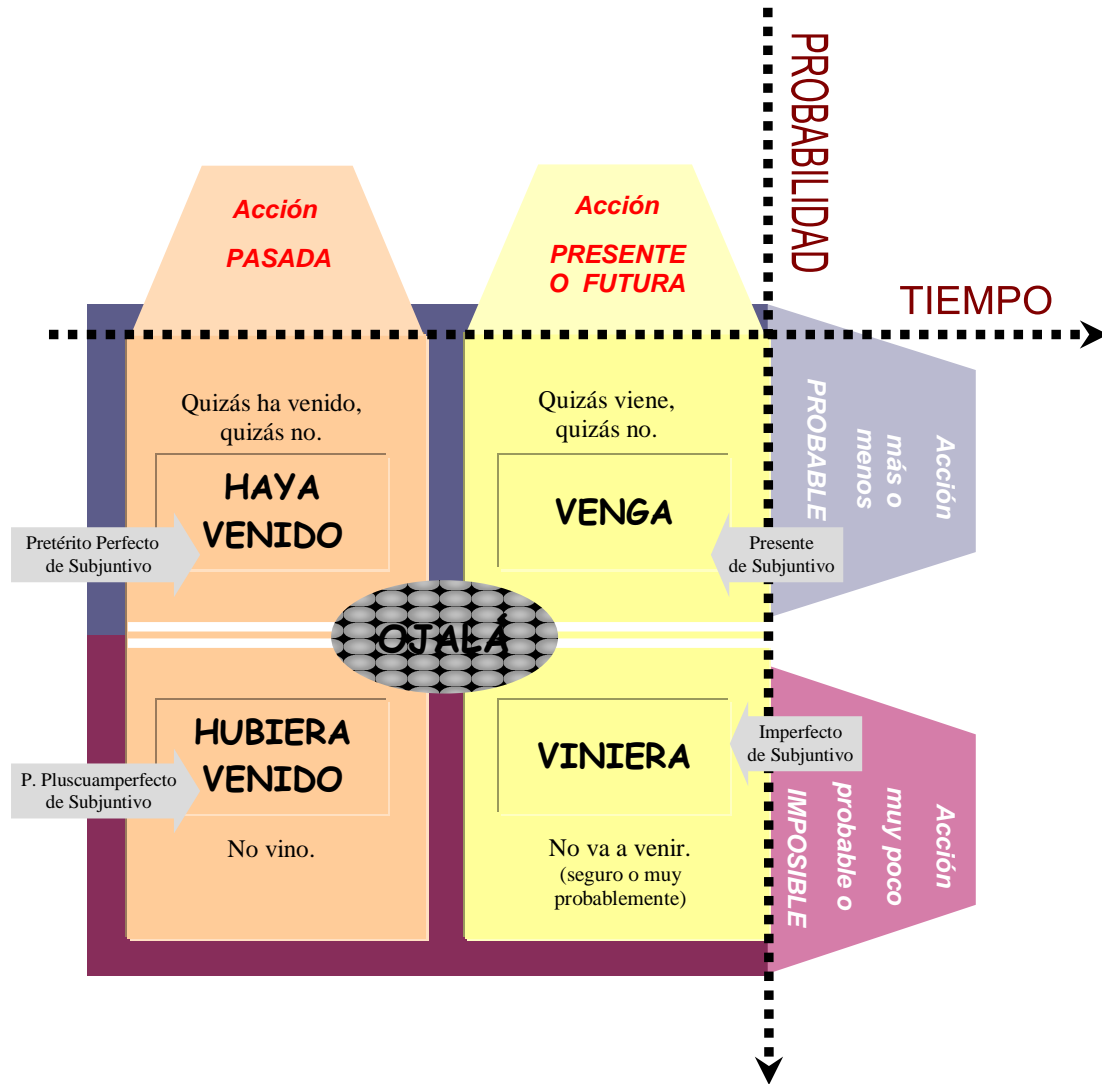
PROBABILIDAD

TIEMPO

Acción
PASADA

Acción
PRESENTE
O FUTURA

Quizás ha venido, quizás no.

HAYA VENIDO

Pretérito Perfecto de Subjuntivo

Quizás viene, quizás no.

VENGA

Presente de Subjuntivo

Acción más o menos PROBABLE

OJALÁ

HUBIERA VENIDO

P. Pluscuamperfecto de Subjuntivo

No vino.

VINIERA

Imperfecto de Subjuntivo

No va a venir.
(seguro o muy probablemente)

Acción muy poco probable o IMPOSIBLE